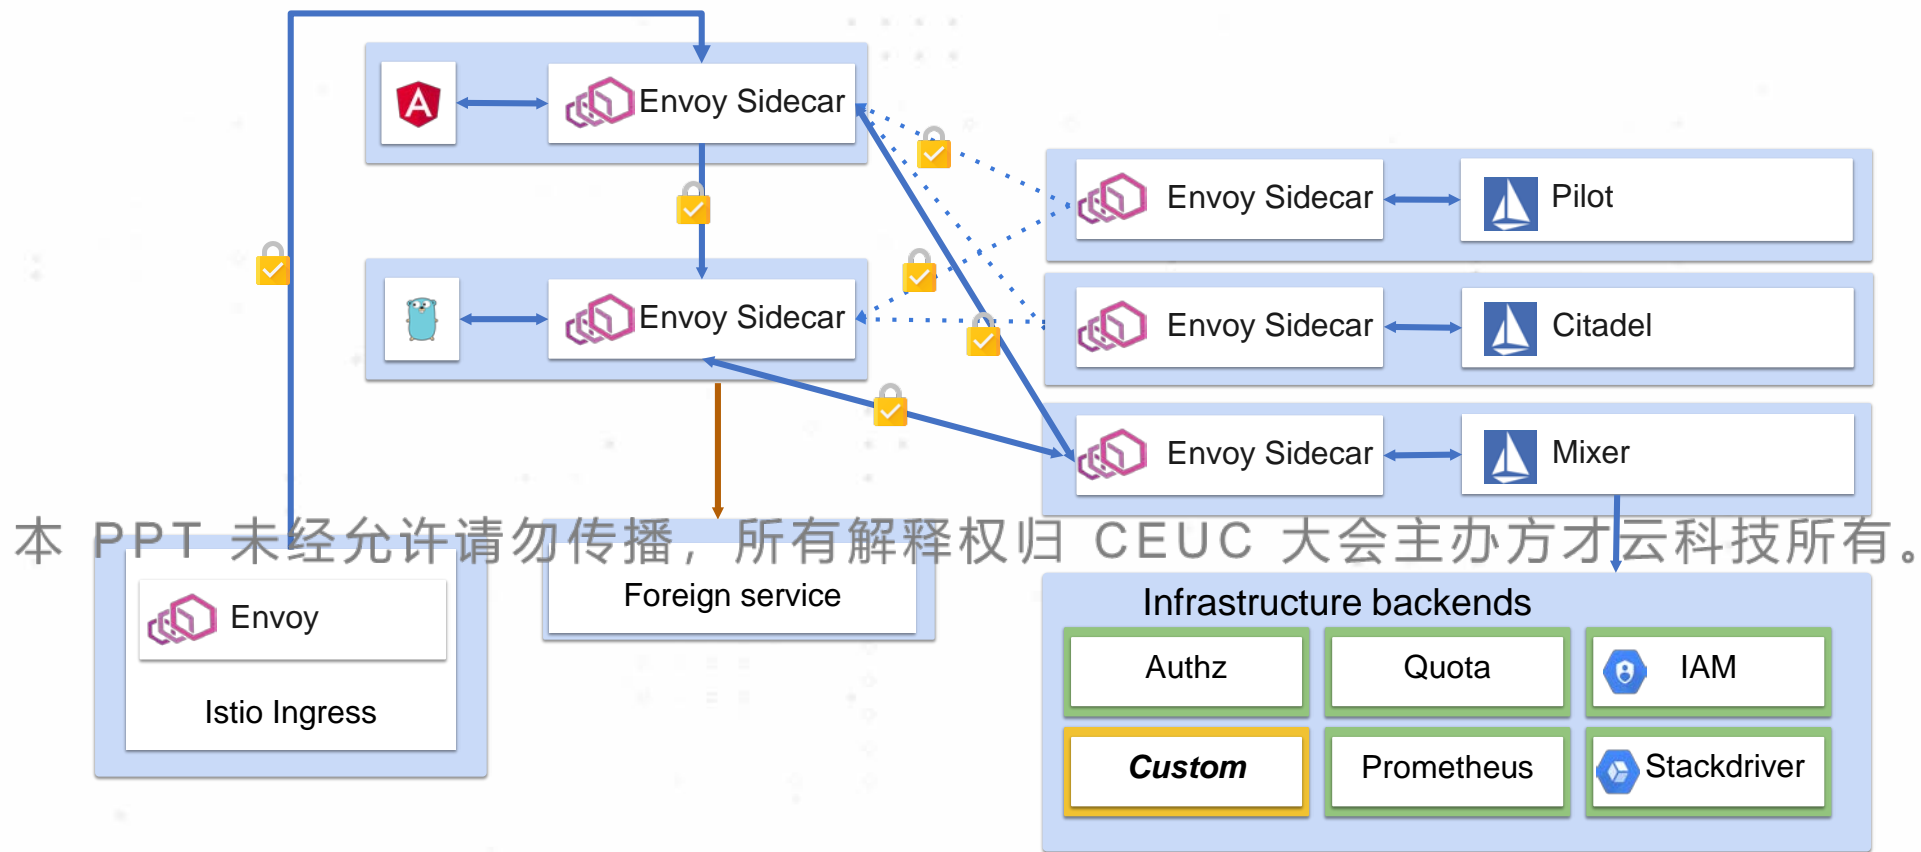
Envoy Sidecar

Envoy Sidecar

Envoy Sidecar

Pilot

Envoy Sidecar

Citadel

Envoy Sidecar

Mixer

本 PPT 未经允许请勿传播，所有解释权归 CEUC 大会主办方才云科技所有。

Envoy

Istio Ingress

Foreign service

Infrastructure backends

Authz

Quota

IAM

Custom

Prometheus

Stackdriver